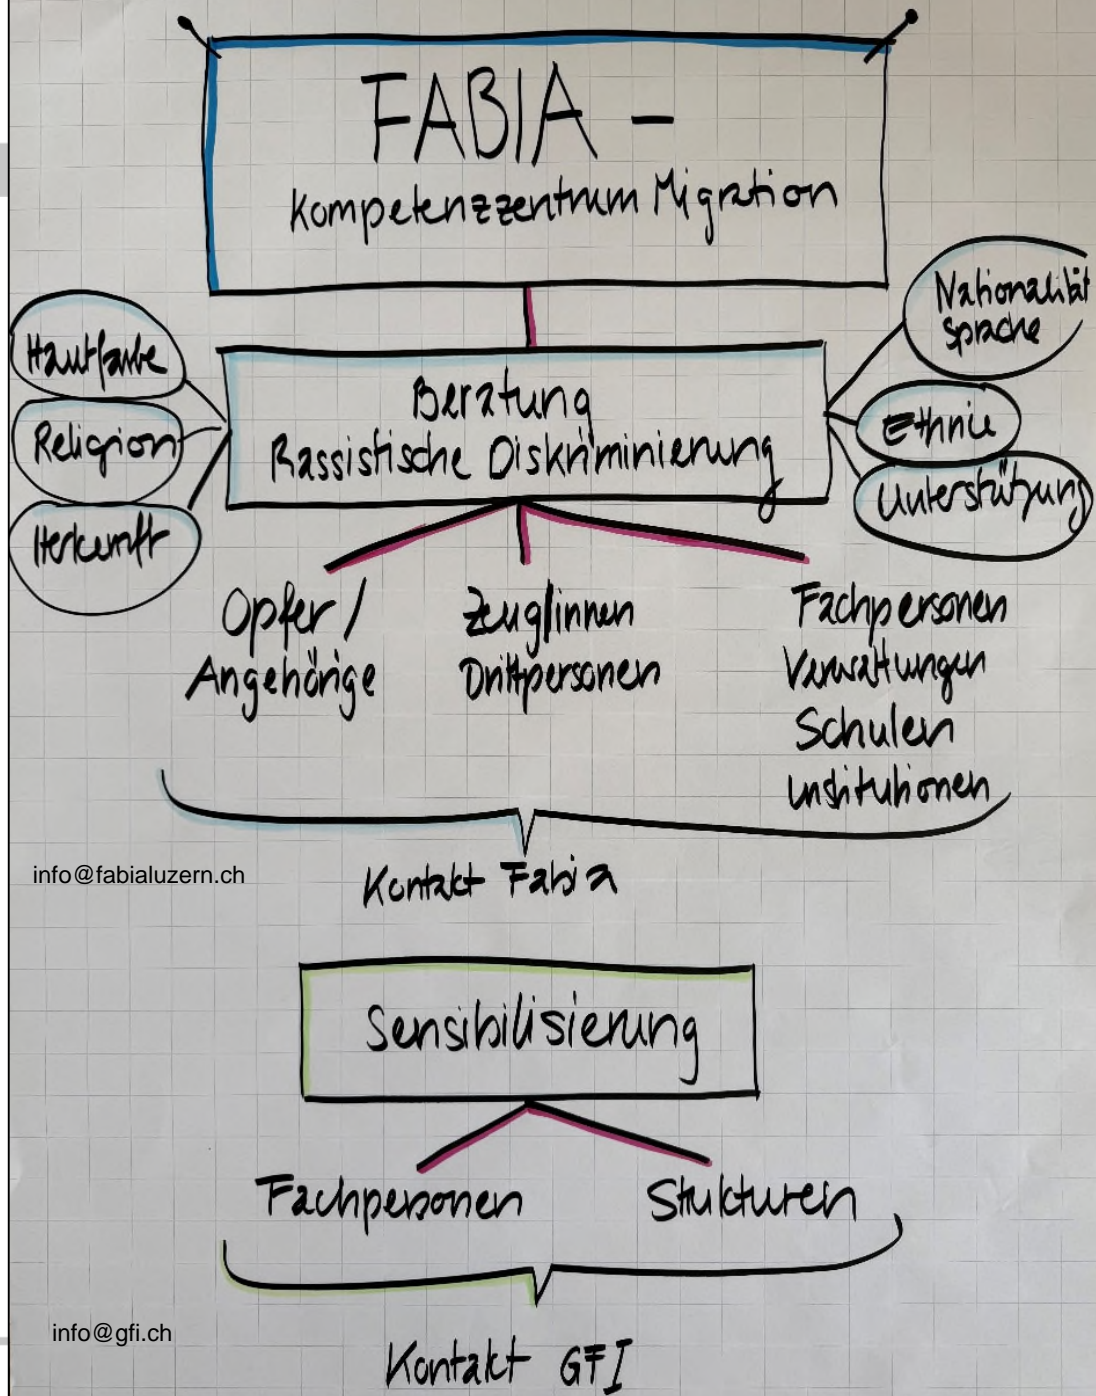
FABIA –
Kompetenzzentrum Migration

Hautfarbe

Religion

Herkunft

Beratung
Rassistische Diskriminierung

Nationalität
Sprache

Ethnie

Unterstützung

Opfer / Angehörige

Zeug/innen
Drittpersonen

Fachpersonen
Verwaltungen
Schulen
Institutionen

info@fabialuzern.ch

Kontakt Fabia

Sensibilisierung

Fachpersonen

Strukturen

info@gfi.ch

Kontakt GFI